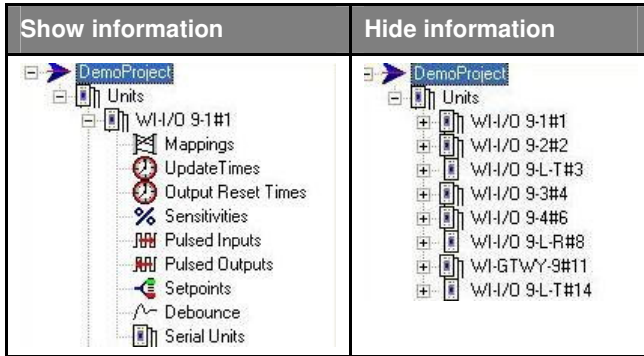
| Show information | Hide information |
|---|---|
| DemoProject<br>Units<br>WI-I/O 9-1#1<br>Mappings<br>UpdateTimes<br>Output Reset Times<br>Sensitivities<br>Pulsed Inputs<br>Pulsed Outputs<br>Setpoints<br>Debounce<br>Serial Units | DemoProject<br>Units<br>WI-I/O 9-1#1<br>WI-I/O 9-2#2<br>WI-I/O 9-L-T#3<br>WI-I/O 9-3#4<br>WI-I/O 9-4#6<br>WI-I/O 9-L-R#8<br>WI-GTWY-9#11<br>WI-I/O 9-L-T#14 |